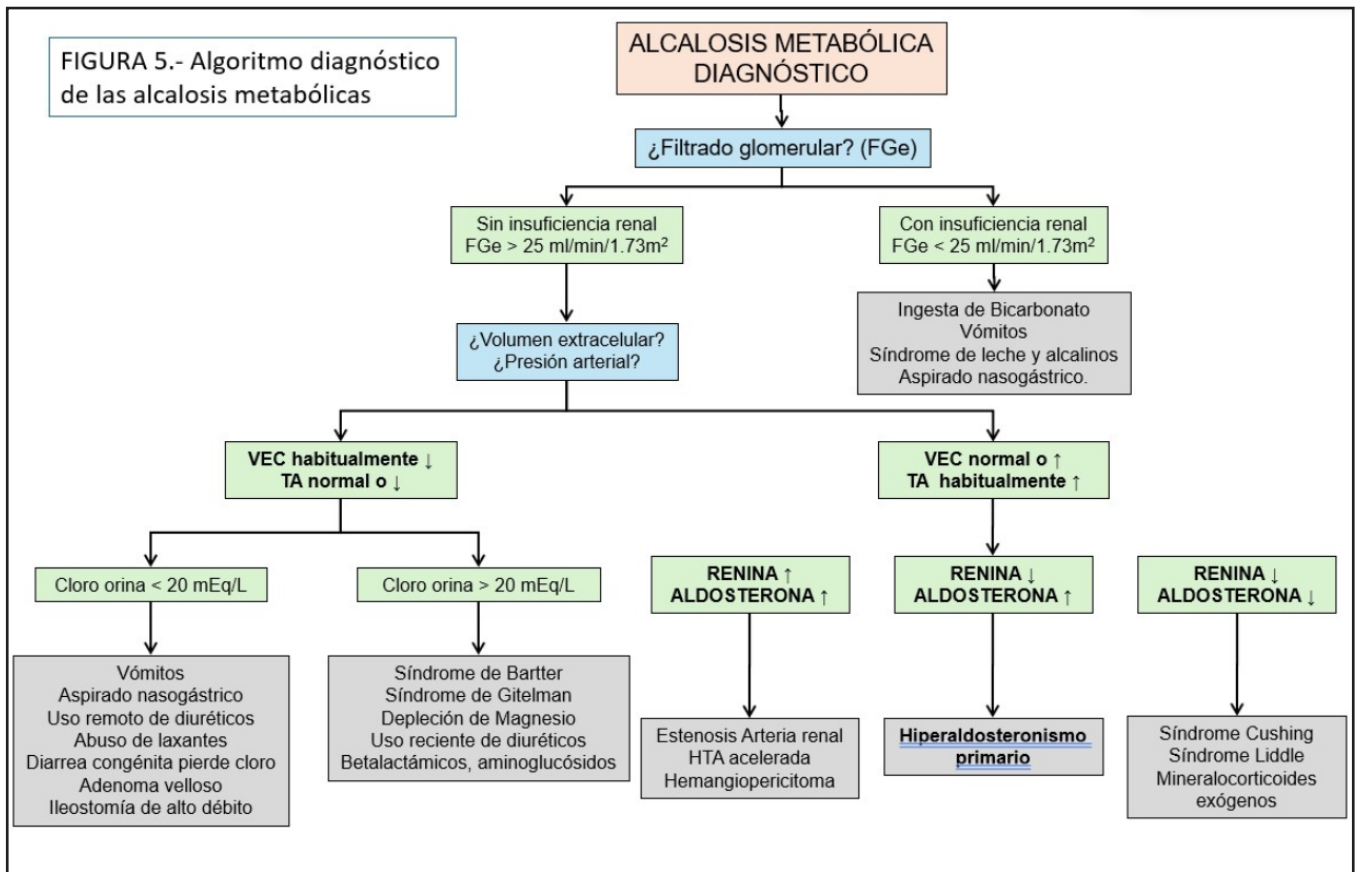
FIGURA 5.- Algoritmo diagnóstico de las alcalosis metabólicas

ALCALOSIS METABÓLICA DIAGNÓSTICO

¿Filtrado glomerular? (FGe)

Sin insuficiencia renal
FGe > 25 ml/min/1.73m$^2$

Con insuficiencia renal
FGe < 25 ml/min/1.73m$^2$

Ingesta de Bicarbonato
Vómitos
Síndrome de leche y alcalinos
Aspirado nasogástrico.

¿Volumen extracelular?
¿Presión arterial?

VEC habitualmente ↓
TA normal o ↓

VEC normal o ↑
TA habitualmente ↑

Cloro orina < 20 mEq/L

Cloro orina > 20 mEq/L

RENINA ↑
ALDOSTERONA ↑

RENINA ↓
ALDOSTERONA ↑

RENINA ↓
ALDOSTERONA ↓

Vómitos
Aspirado nasogástrico
Uso remoto de diuréticos
Abuso de laxantes
Diarrea congénita pierde cloro
Adenoma velloso
Ileostomía de alto débito

Síndrome de Bartter
Síndrome de Gitelman
Depleción de Magnesio
Uso reciente de diuréticos
Betalactámicos, aminoglucósidos

Estenosis Arteria renal
HTA acelerada
Hemangiopericitoma

Hiperaldosteronismo primario

Síndrome Cushing
Síndrome Liddle
Mineralocorticoides exógenos